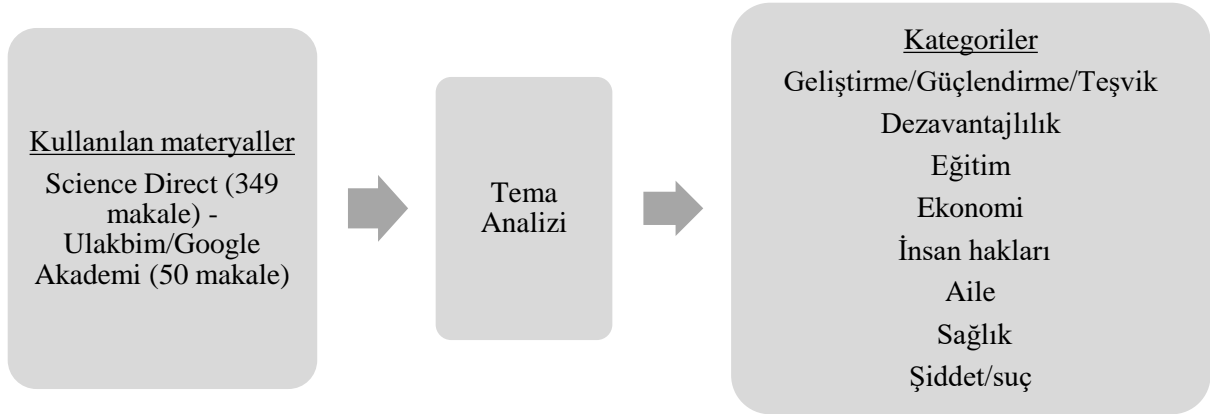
Kullanılan materyaller

Science Direct (349 makale) - Ulakbim/Google Akademi (50 makale)

Tema Analizi

Kategoriler

Geliştirme/Güçlendirme/Teşvik

Dezavantajlılık

Eğitim

Ekonomi

İnsan hakları

Aile

Sağlık

Şiddet/suç